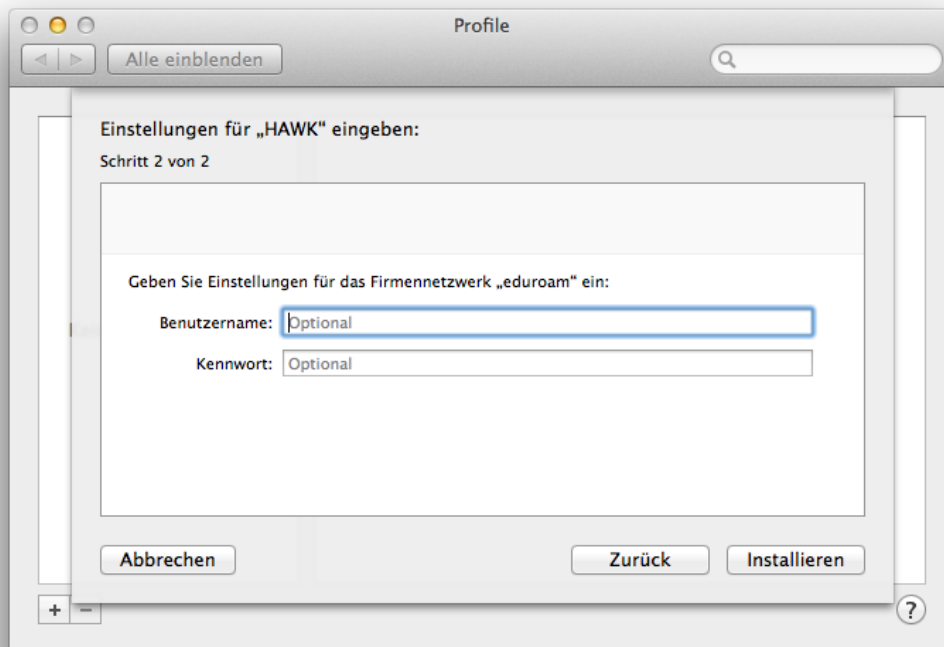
Profile

Alle einblenden

Einstellungen für „HAWK" eingeben:

Schritt 2 von 2

Geben Sie Einstellungen für das Firmennetzwerk „eduroam" ein:

Benutzername: Optional

Kennwort: Optional

Abbrechen

Zurück

Installieren

+ −

?